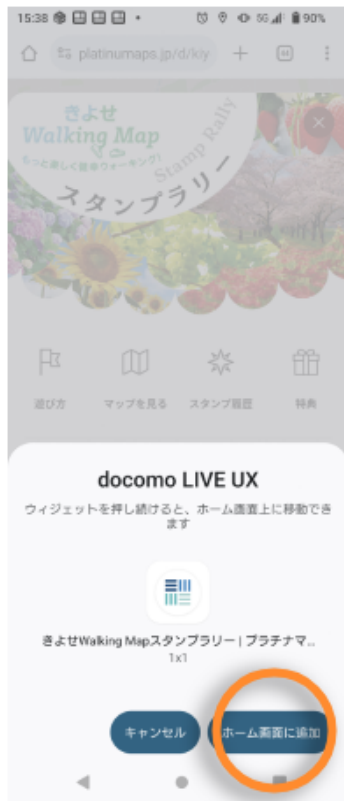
15:38 90%

platinumaps.jp/d/kiy

きよせ
Walking Map
もっと楽しく健康ウォーキング!
Stamp Rally
スタンプラリー

遊び方
マップを見る
スタンプ履歴
特典

docomo LIVE UX

ウィジェットを押し続けると、ホーム画面上に移動できます

きよせWalking Mapスタンプラリー | プラチナマ..
1x1

キャンセル
ホーム画面に追加